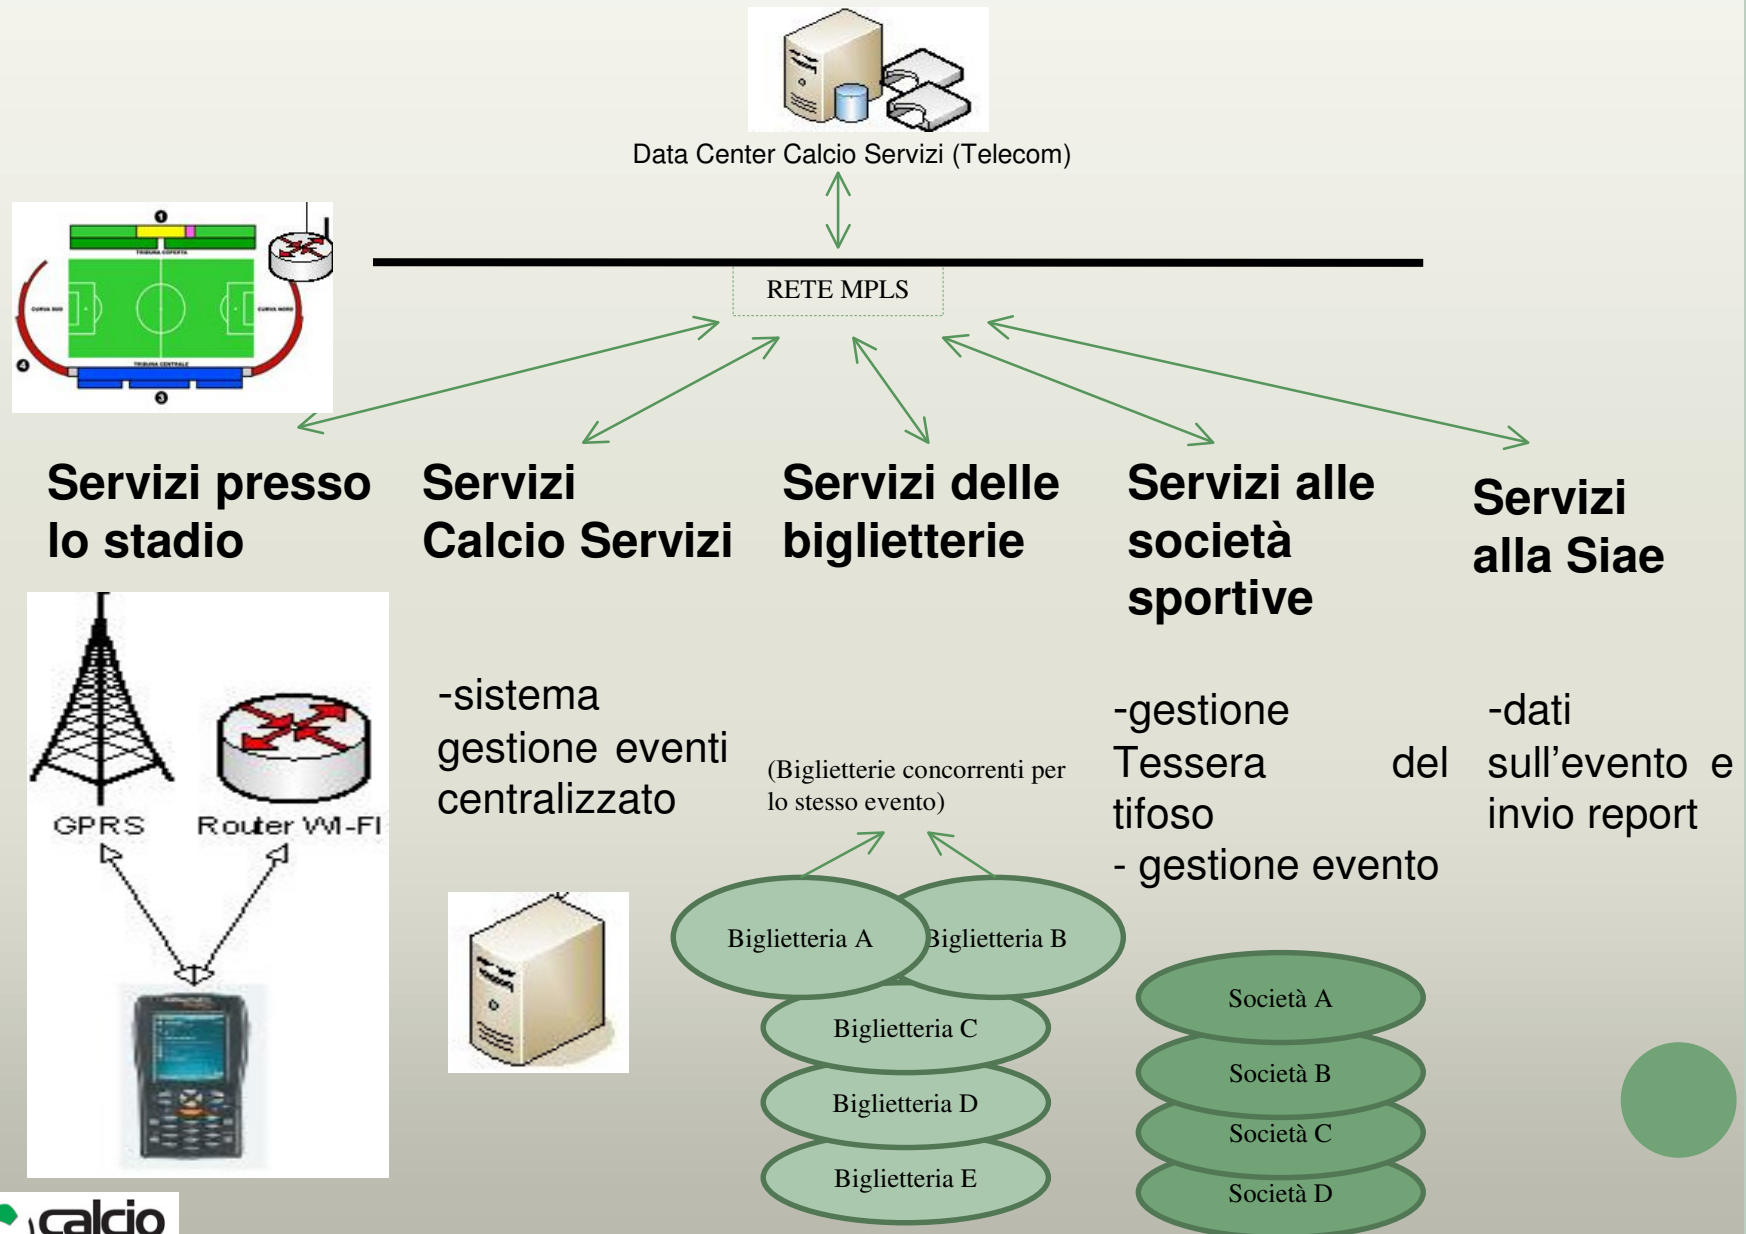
Data Center Calcio Servizi (Telecom)

RETE MPLS

Servizi presso lo stadio

Servizi Calcio Servizi

Servizi delle biglietterie

Servizi alle società sportive

Servizi alla Siae

GPRS

Router WI-FI

-sistema gestione eventi centralizzato

(Biglietterie concorrenti per lo stesso evento)

-gestione Tessera del tifoso
- gestione evento

-dati sull'evento e invio report

Biglietteria A

Biglietteria B

Biglietteria C

Biglietteria D

Biglietteria E

Società A

Società B

Società C

Società D

calcio